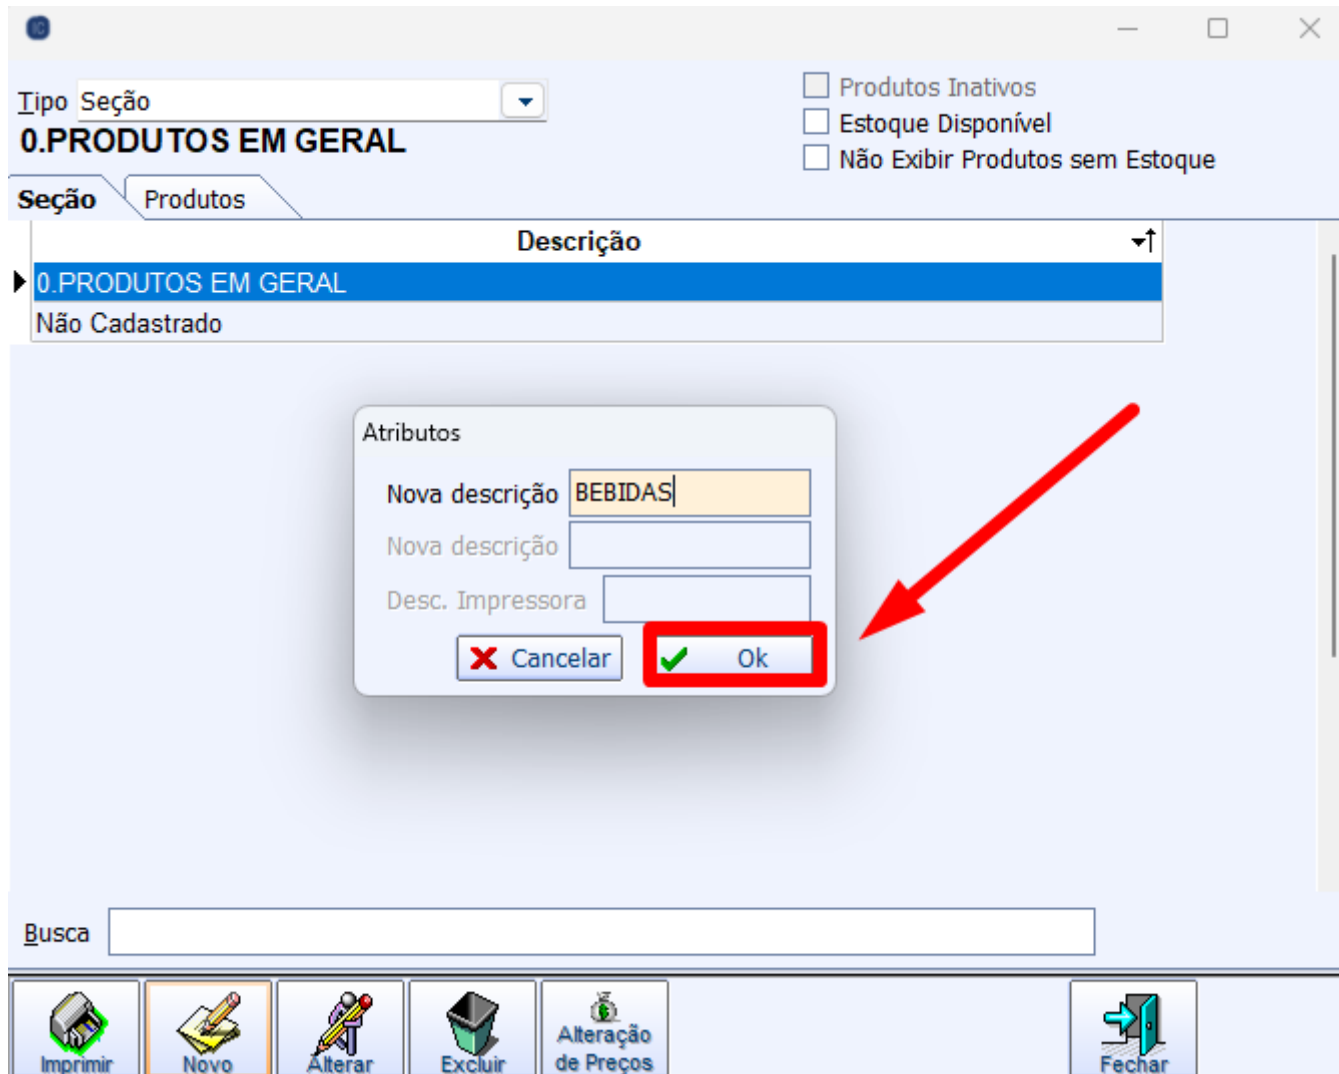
Tipo Seção
0.PRODUTOS EM GERAL

Produtos Inativos
Estoque Disponível
Não Exibir Produtos sem Estoque

Seção
Produtos

| Descrição |
|---|
| 0.PRODUTOS EM GERAL |
| Não Cadastrado |

Atributos
Nova descrição BEBIDAS
Nova descrição
Desc. Impressora
Cancelar
Ok

Busca

Imprimir
Novo
Alterar
Excluir
Alteração de Preços
Fechar